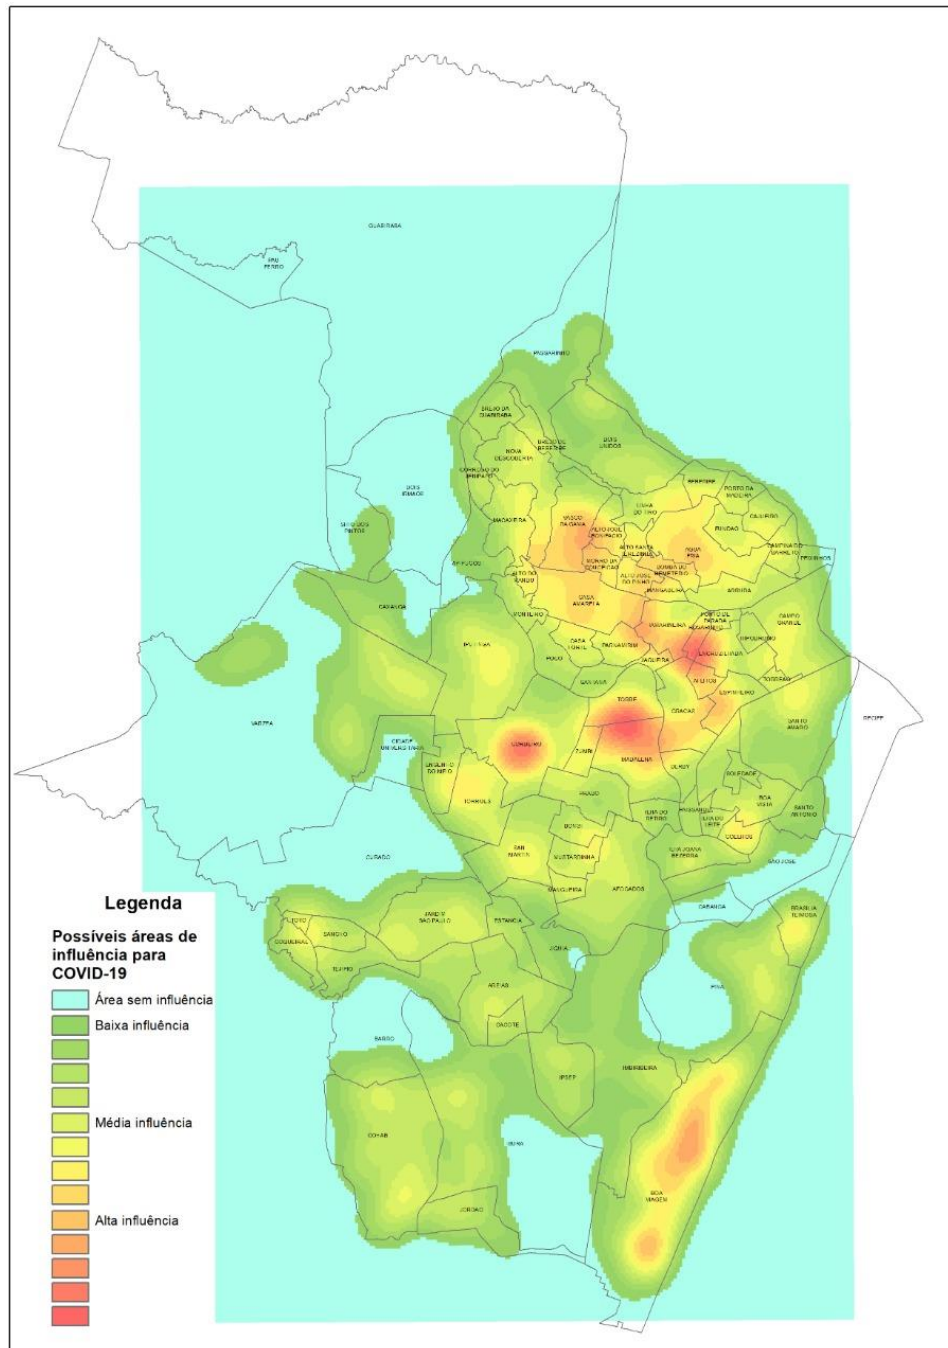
GUABIRABA

PAU FERRO

PASSARINHO

CÓRREGO DA GUABIRABA

BREJO DE BEBERIBE

DOIS UNIDOS

NOVA DESCOBERTA

CÓRREGO DO JENIPAPO

DOIS IRMÃOS

SÍTIO DOS PINTOS

BEBERIBE

PORTO DA MADEIRA

LINHA DO TIRO

MACAXEIRA

VASCO DA GAMA

ALTO JOSÉ BONIFÁCIO

FUNDÃO

CAJUEIRO

ALTO SANTA TEREZINHA

ÁGUA FRIA

CAMPINA DO BARRETO

PEIXINHOS

APIPUCOS

MORRO DA CONCEIÇÃO

BOMBA DO HEMETÉRIO

ALTO DO MANDU

ALTO JOSÉ DO PINHO

ARRUDA

CAXANGÁ

MANGABEIRA

CASA AMARELA

PORTO DA PANELA

CAMPO GRANDE

MONTEIRO

ROSARINHO

HIPÓDROMO

POÇO DA PANELA

ENCRUZILHADA

CASA FORTE

PARNAMIRIM

TAMARINEIRA

POÇO

JAQUEIRA

TORREÃO

ESPINHEIRO

SANTANA

TORRE

GRAÇAS

SANTO AMARO

VÁRZEA

CIDADE UNIVERSITÁRIA

CORDEIRO

ZUMBI

MADALENA

DERBY

RECIFE

ENGENHO DO MEIO

SOLEDADE

BOA VISTA

TORRÕES

PRADO

ILHA DO RETIRO

PAISSANDU

SANTO ANTÔNIO

ILHA DO LEITE

COELHOS

BONGI

SAN MARTIN

MUSTARDINHA

ILHA JOANA BEZERRA

SÃO JOSÉ

CURADO

MANGUEIRA

AFOGADOS

CABANGA

BRASÍLIA TEIMOSA

Legenda

Possíveis áreas de influência para COVID-19

Área sem influência

Baixa influência

Média influência

Alta influência

TOTÓ

JARDIM SÃO PAULO

ESTÂNCIA

COQUEIRAL

SANCHO

JIQUIÁ

TEJIPIÓ

PINA

AREIAS

CACOTE

BARRO

IMBIRIBEIRA

IPSEP

COHAB

IBURA

BOA VIAGEM

JORDÃO